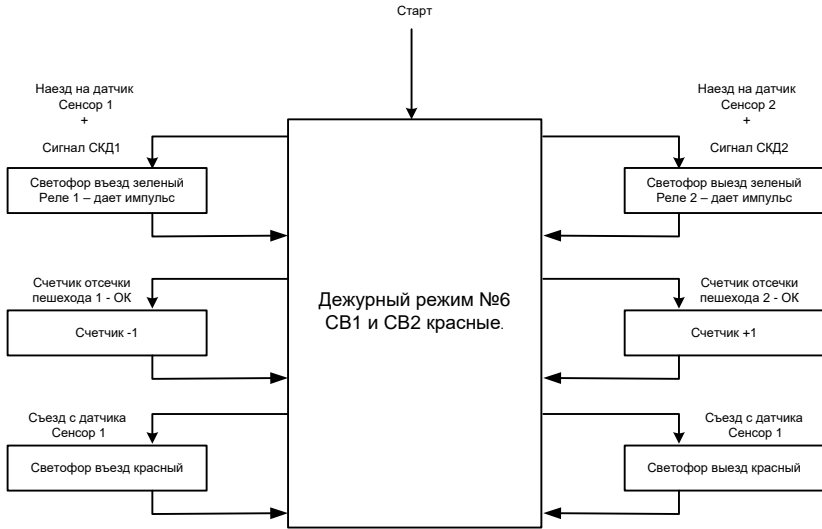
Старт

Наезд на датчик Сенсор 1 + Сигнал СКД1

Светофор въезд зеленый Реле 1 – дает импульс

Счетчик отсечки пешехода 1 - ОК

Счетчик -1

Съезд с датчика Сенсор 1

Светофор въезд красный

Дежурный режим №6 СВ1 и СВ2 красные.

Наезд на датчик Сенсор 2 + Сигнал СКД2

Светофор выезд зеленый Реле 2 – дает импульс

Счетчик отсечки пешехода 2 - ОК

Счетчик +1

Съезд с датчика Сенсор 1

Светофор выезд красный